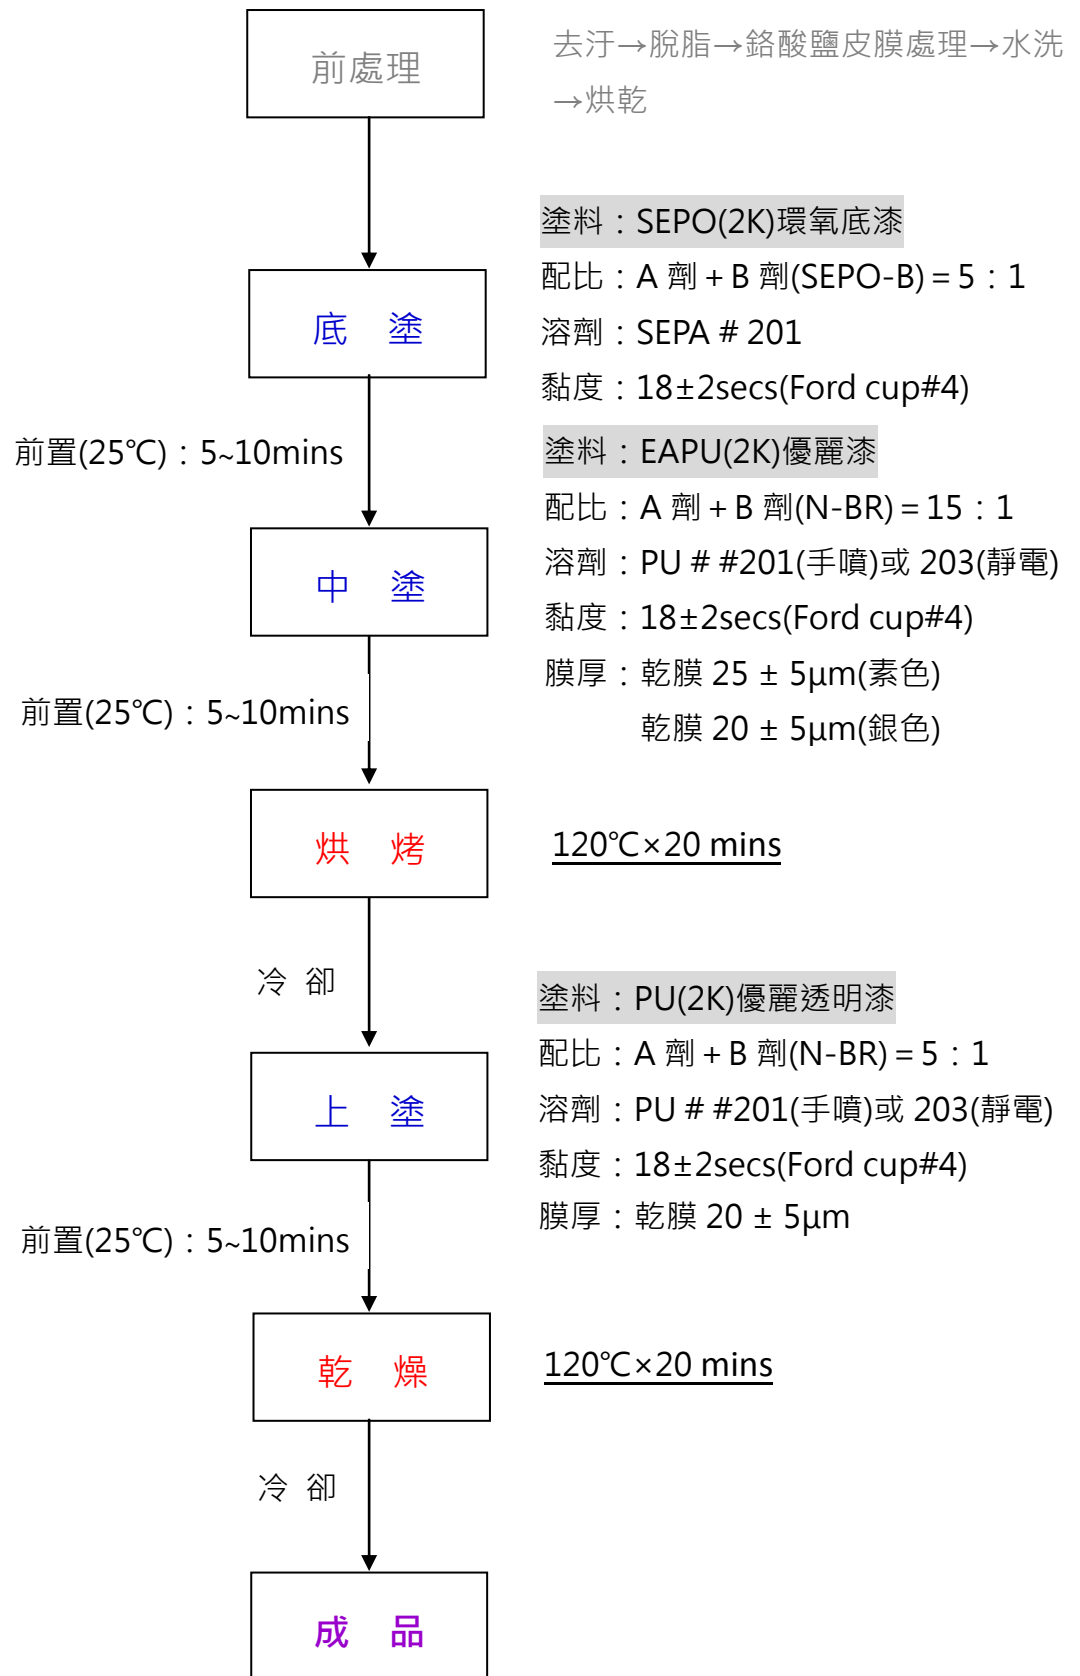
前處理

去汙→脫脂→鉻酸鹽皮膜處理→水洗→烘乾

底　塗

塗料：SEPO(2K)環氧底漆
配比：A 劑 + B 劑(SEPO-B) = 5：1
溶劑：SEPA # 201
黏度：18±2secs(Ford cup#4)

前置(25℃)：5~10mins

中　塗

塗料：EAPU(2K)優麗漆
配比：A 劑 + B 劑(N-BR) = 15：1
溶劑：PU # #201(手噴)或 203(靜電)
黏度：18±2secs(Ford cup#4)
膜厚：乾膜 25 ± 5μm(素色)
乾膜 20 ± 5μm(銀色)

前置(25℃)：5~10mins

烘　烤

120℃×20 mins

冷　卻

塗料：PU(2K)優麗透明漆
配比：A 劑 + B 劑(N-BR) = 5：1
溶劑：PU # #201(手噴)或 203(靜電)
黏度：18±2secs(Ford cup#4)
膜厚：乾膜 20 ± 5μm

上　塗

前置(25℃)：5~10mins

乾　燥

120℃×20 mins

冷　卻

成　品